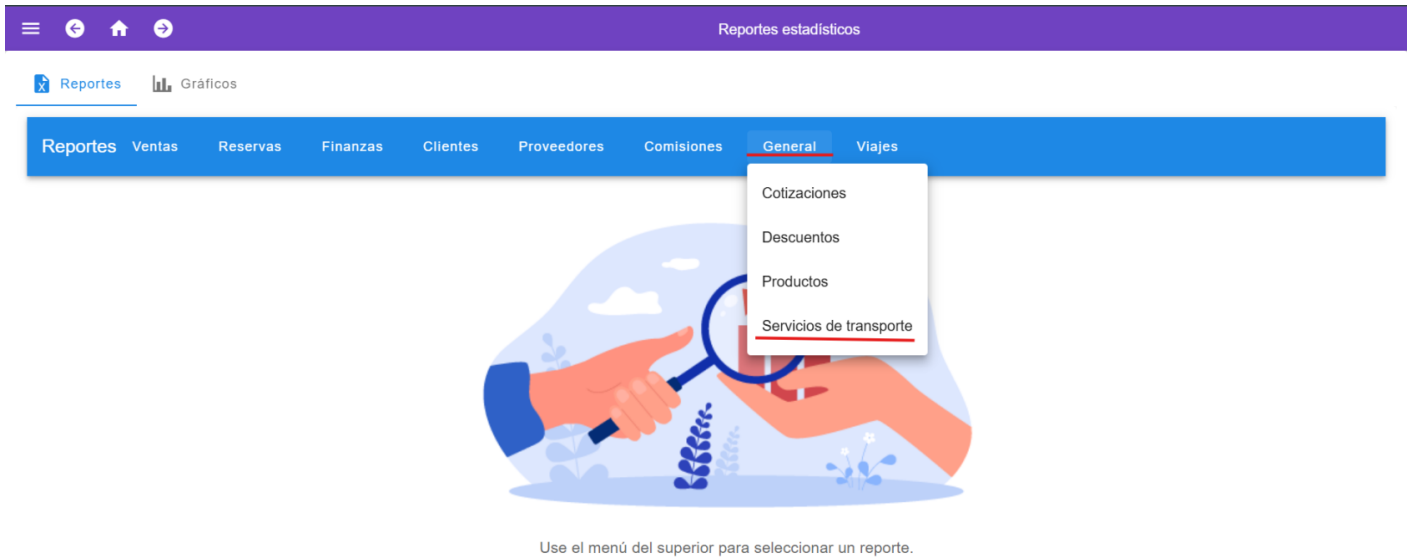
Reportes estadísticos

Reportes Gráficos

Reportes Ventas Reservas Finanzas Clientes Proveedores Comisiones General Viajes

Cotizaciones

Descuentos

Productos

Servicios de transporte

Use el menú del superior para seleccionar un reporte.